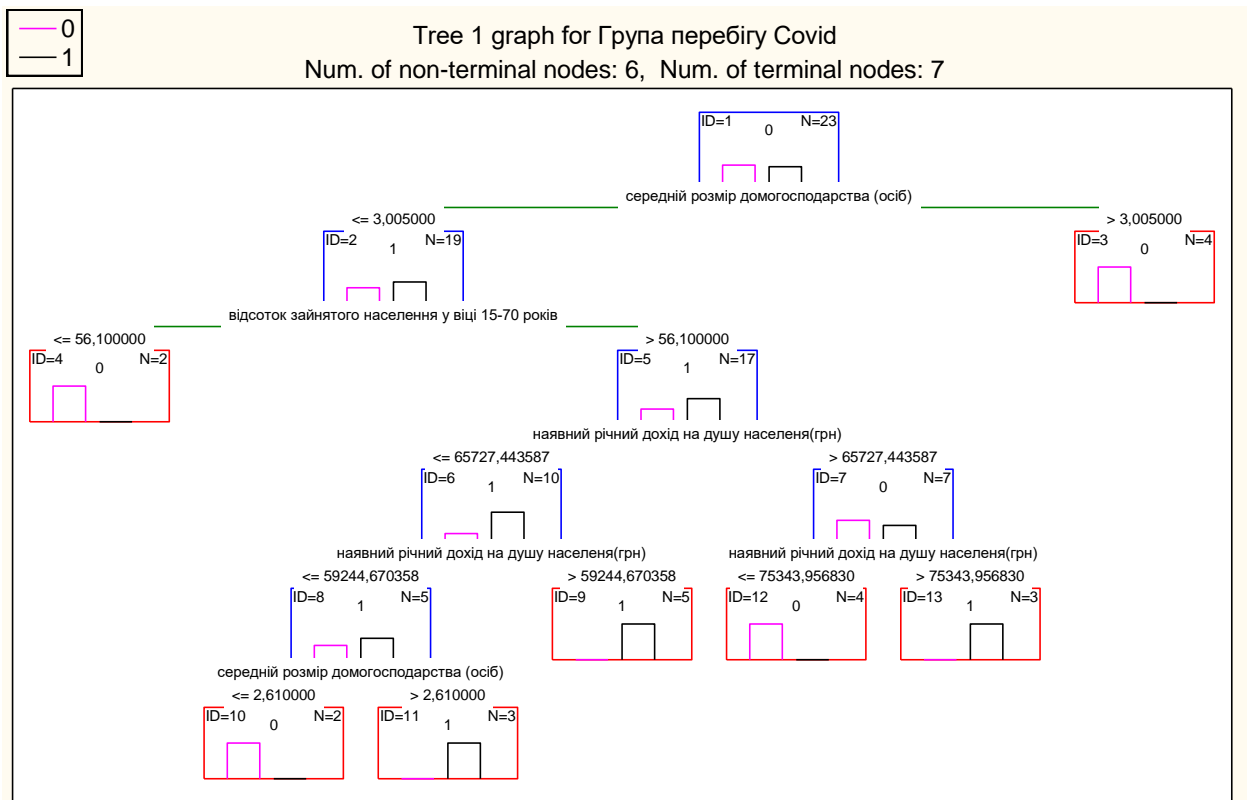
0
1

Tree 1 graph for Група перебігу Covid
Num. of non-terminal nodes: 6, Num. of terminal nodes: 7

ID=1 N=23
0

середній розмір домогосподарства (осіб)

<= 3,005000
ID=2 N=19
1

> 3,005000
ID=3 N=4
0

відсоток зайнятого населення у віці 15-70 років

<= 56,100000
ID=4 N=2
0

> 56,100000
ID=5 N=17
1

наявний річний дохід на душу населеня(грн)

<= 65727,443587
ID=6 N=10
1

> 65727,443587
ID=7 N=7
0

наявний річний дохід на душу населеня(грн)

наявний річний дохід на душу населеня(грн)

<= 59244,670358
ID=8 N=5
1

> 59244,670358
ID=9 N=5
1

<= 75343,956830
ID=12 N=4
0

> 75343,956830
ID=13 N=3
1

середній розмір домогосподарства (осіб)

<= 2,610000
ID=10 N=2
0

> 2,610000
ID=11 N=3
1